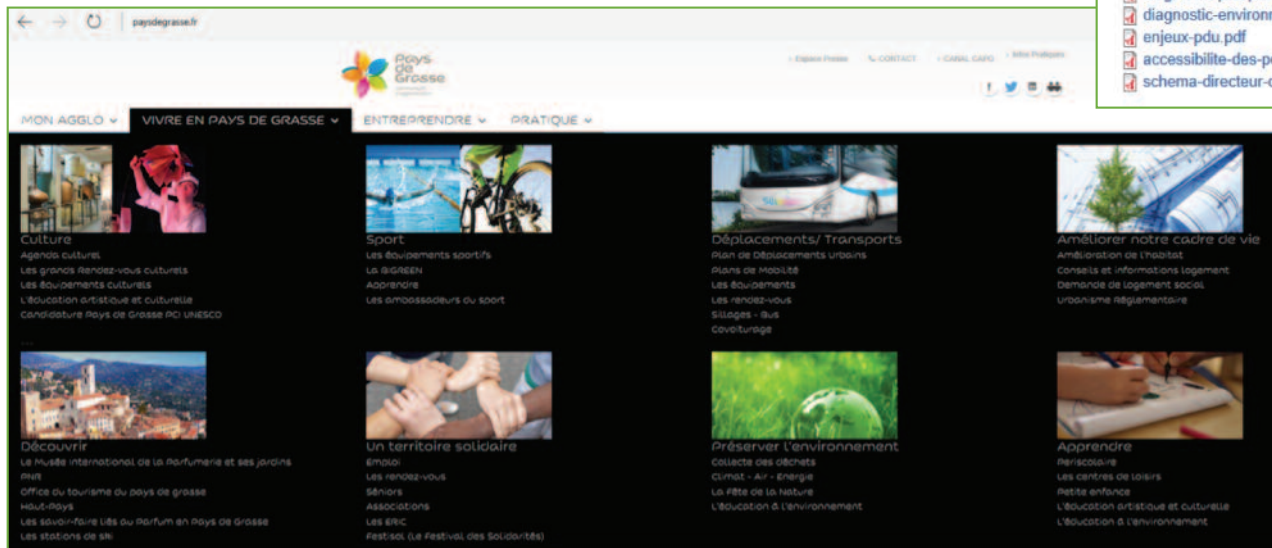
paysdegrasse.fr

diagnostic-environn
enjeux-pdu.pdf
accessibilite-des-p
schema-directeur-c

Pays de Grasse

Espace Presse   CONTACT   CANAL GAPO   Infos Pratiques

MON AGGLO   VIVRE EN PAYS DE GRASSE   ENTREPRENDRE   PRATIQUE

Culture
Agenda culturel
Les grands Rendez-vous culturels
Les équipements culturels
L'éducation artistique et culturelle
Candidature Pays de Grasse PCI UNESCO

Sport
Les équipements sportifs
La BIGREEN
Apprendre
Les ambassadeurs du sport

Déplacements/ Transports
Plan de Déplacements Urbains
Plans de Mobilité
Les équipements
Les rendez-vous
Sillages - Bus
Covoiturage

Améliorer notre cadre de vie
Amélioration de l'habitat
Conseils et informations logement
Demande de logement social
Urbanisme Réglementaire

Découvrir
Le Musée International de la Parfumerie et ses Jardins
PNR
Office du tourisme du pays de grasse
Haut-Pays
Les savoir-faire liés au Parfum en Pays de Grasse
Les stations de ski

Un territoire solidaire
Emploi
Les rendez-vous
Séniors
Associations
Les ERIC
Festisol (Le Festival des Solidarités)

Préserver l'environnement
Collecte des déchets
Climat - Air - Energie
La Fête de la Nature
L'éducation à l'environnement

Apprendre
Periscolaire
Les centres de loisirs
Petite enfance
L'éducation artistique et culturelle
L'éducation à l'environnement